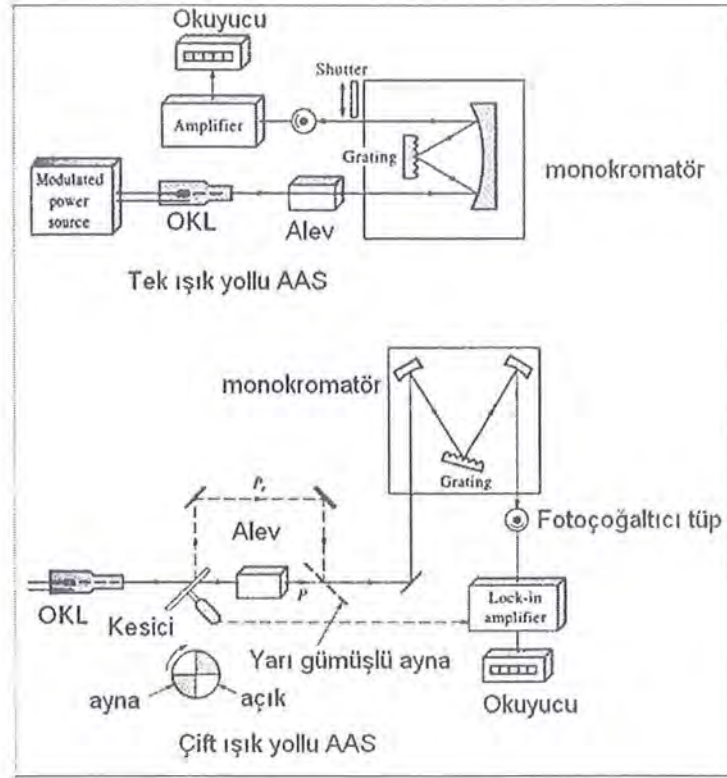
Okuyucu

Shutter

Amplifier

Grating

monokromatör

Modulated power source

OKL

Alev

Tek ışık yollu AAS

monokromatör

Grating

$P_r$

Alev

Fotoçoğaltıcı tüp

$P$

OKL

Kesici

Lock-in amplifier

Yarı gümüşlü ayna

ayna

açık

Okuyucu

Çift ışık yollu AAS